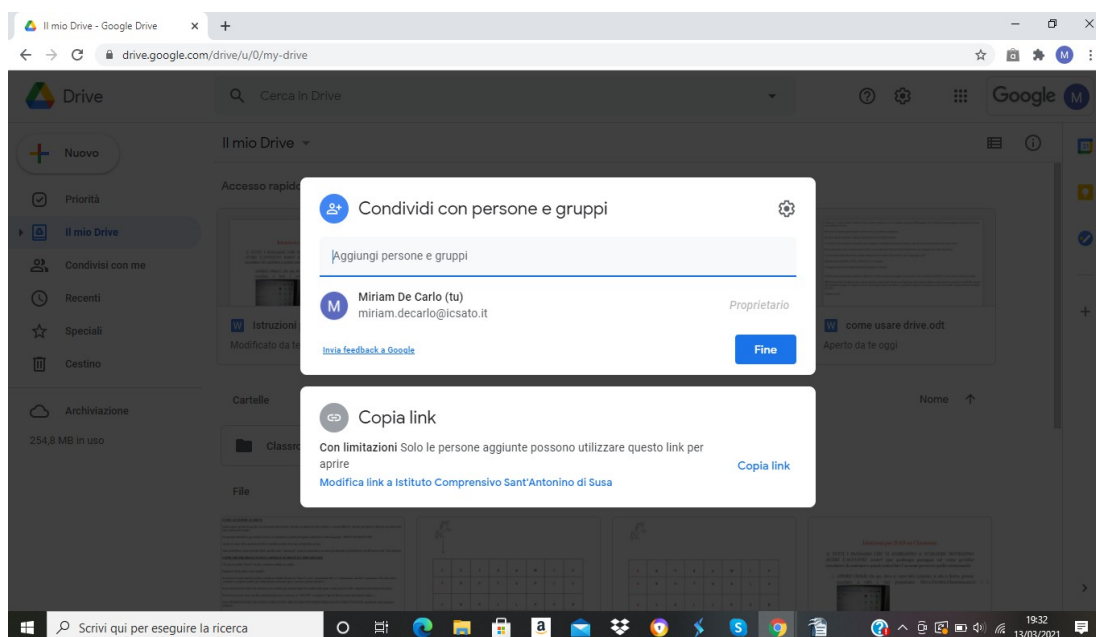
Il mio Drive - Google Drive
drive.google.com/drive/u/0/my-drive

Drive
Cerca in Drive
Google
M

Nuovo
Priorità
Il mio Drive
Condivisi con me
Recenti
Speciali
Cestino
Archiviazione
254,8 MB in uso

Il mio Drive
Accesso rapid
Istruzioni
Modificato da te
come usare drive.odt
Aperto da te oggi
Cartelle
Nome
Classr
File

Condividi con persone e gruppi
Aggiungi persone e gruppi
Miriam De Carlo (tu)
miriam.decarlo@icsato.it
Proprietario
Invia feedback a Google
Fine

Copia link
Con limitazioni Solo le persone aggiunte possono utilizzare questo link per aprire
Copia link
Modifica link a Istituto Comprensivo Sant'Antonino di Susa

Scrivi qui per eseguire la ricerca
19:32
13/03/2021